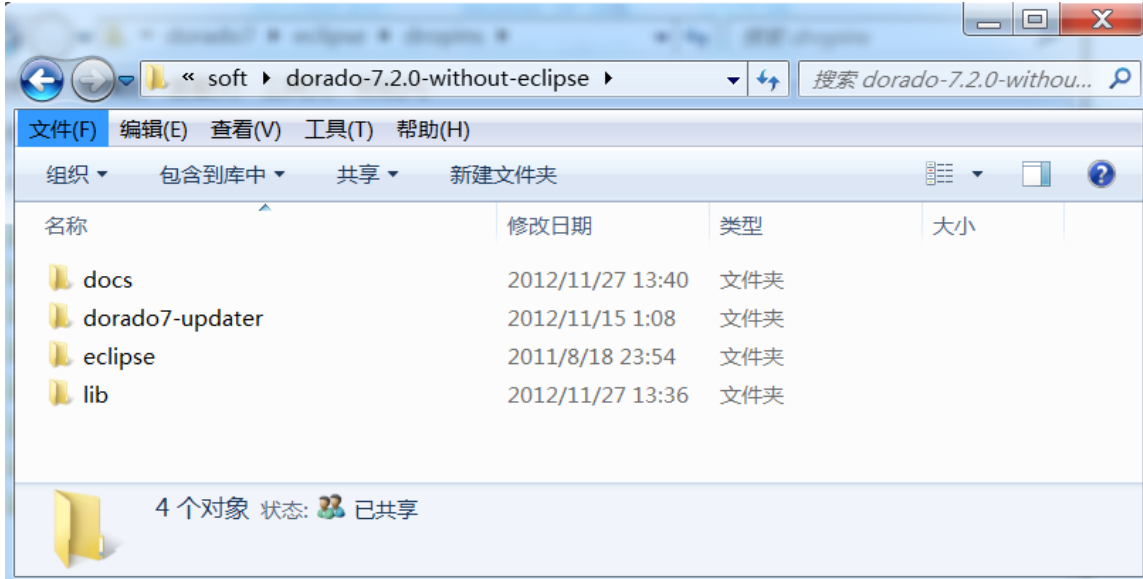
« soft ▸ dorado-7.2.0-without-eclipse ▸

搜索 dorado-7.2.0-withou...

文件(F) 编辑(E) 查看(V) 工具(T) 帮助(H)

组织 ▾ 包含到库中 ▾ 共享 ▾ 新建文件夹

| 名称 | 修改日期 | 类型 | 大小 |
|---|---|---|---|
| docs | 2012/11/27 13:40 | 文件夹 | |
| dorado7-updater | 2012/11/15 1:08 | 文件夹 | |
| eclipse | 2011/8/18 23:54 | 文件夹 | |
| lib | 2012/11/27 13:36 | 文件夹 | |

4 个对象 状态: 已共享